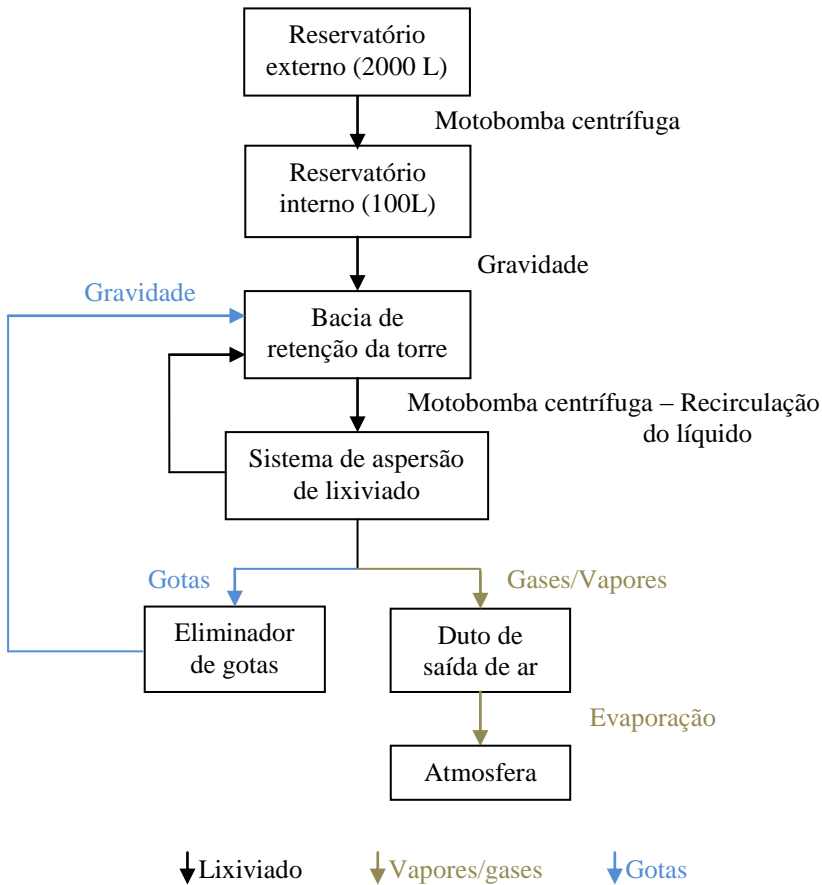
Reservatório externo (2000 L)

Motobomba centrífuga

Reservatório interno (100L)

Gravidade

Gravidade

Bacia de retenção da torre

Motobomba centrífuga – Recirculação do líquido

Sistema de aspersão de lixiviado

Gotas

Gases/Vapores

Eliminador de gotas

Duto de saída de ar

Evaporação

Atmosfera

Lixiviado Vapores/gases Gotas